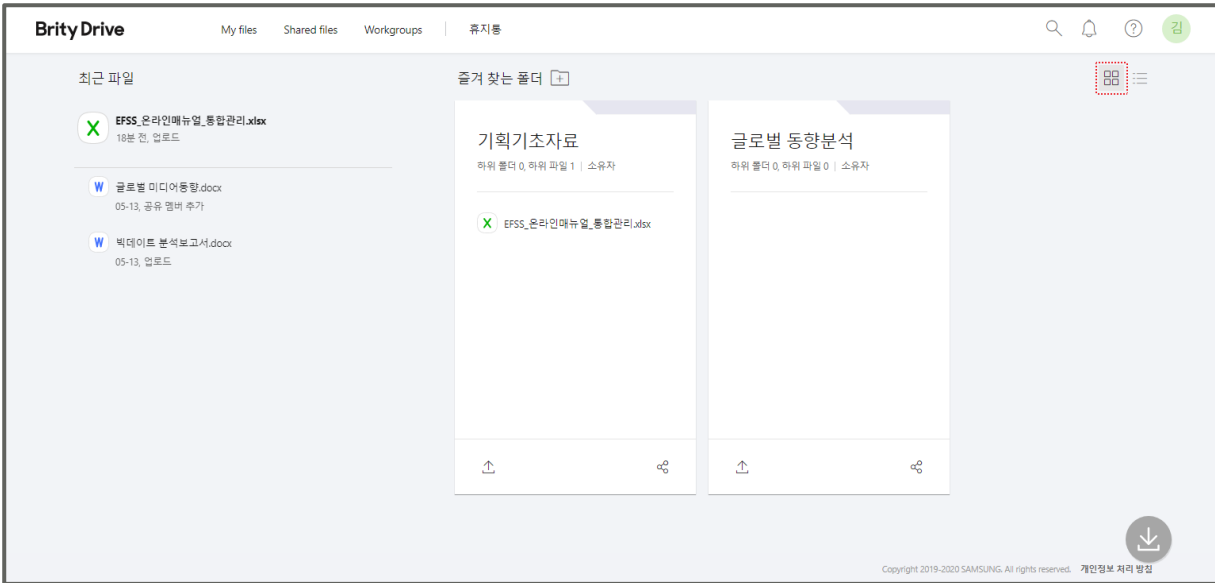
Brity Drive

My files Shared files Workgroups 휴지통

김

최근 파일

X EFSS_온라인매뉴얼_통합관리.xlsx
18분 전, 업로드

W 글로벌 미디어동향.docx
05-13, 공유 멤버 추가

W 빅데이트 분석보고서.docx
05-13, 업로드

즐겨 찾는 폴더

기획기초자료
하위 폴더 0, 하위 파일 1 | 소유자

X EFSS_온라인매뉴얼_통합관리.xlsx

글로벌 동향분석
하위 폴더 0, 하위 파일 0 | 소유자

Copyright 2019-2020 SAMSUNG. All rights reserved. 개인정보 처리 방침